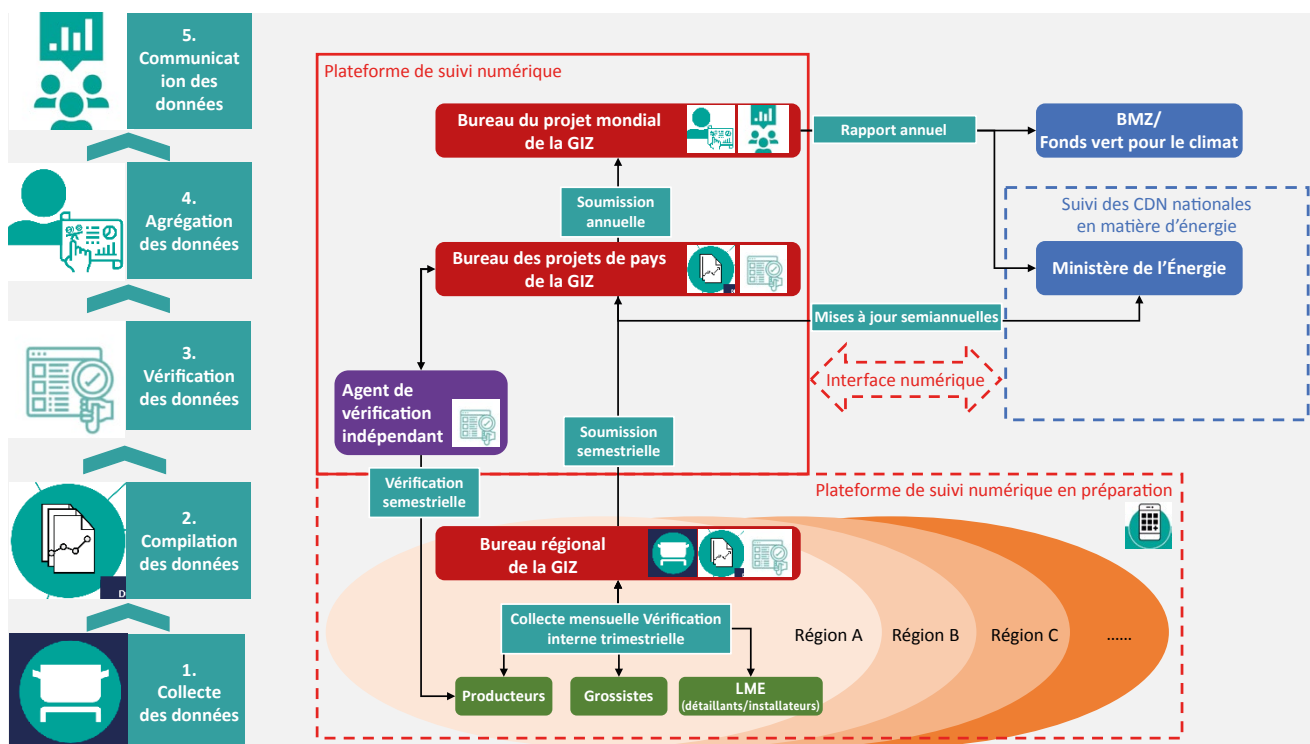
5. Communication des données

4. Agrégation des données

3. Vérification des données

2. Compilation des données

1. Collecte des données

Plateforme de suivi numérique

Bureau du projet mondial de la GIZ

Rapport annuel

BMZ/ Fonds vert pour le climat

Soumission annuelle

Suivi des CDN nationales en matière d'énergie

Bureau des projets de pays de la GIZ

Ministère de l'Énergie

Mises à jour semiannuelles

Interface numérique

Agent de vérification indépendant

Soumission semestrielle

Vérification semestrielle

Plateforme de suivi numérique en préparation

Bureau régional de la GIZ

Collecte mensuelle Vérification interne trimestrielle

Région A

Région B

Région C

......

Producteurs

Grossistes

LME (détaillants/installateurs)